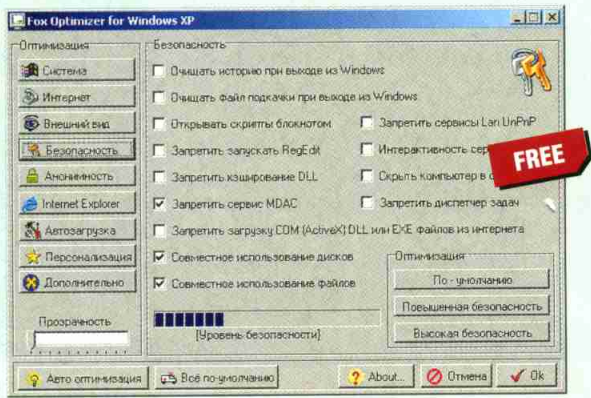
Fox Optimizer for Windows XP

Оптимизация

Система

Интернет

Внешний вид

Безопасность

Анонимность

Internet Explorer

Автозагрузка

Персонализация

Дополнительно

Прозрачность

Безопасность

Очищать историю при выходе из Windows

Очищать файл подкачки при выходе из Windows

Открывать скрипты блокнотом

Запретить сервисы Lan UnPnP

Запретить запускать RegEdit

Интерактивность сер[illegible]

FREE

Запретить кэширование DLL

Скрыть компьютер в с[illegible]

Запретить сервис MDAC

Запретить диспетчер задач

Запретить загрузку COM (ActiveX) DLL или EXE файлов из интернета

Совместное использование дисков

Совместное использование файлов

Оптимизация

По - умолчанию

Повышенная безопасность

Высокая безопасность

[Уровень безопасности]

Авто оптимизация

Всё по-умолчанию

About...

Отмена

Ok